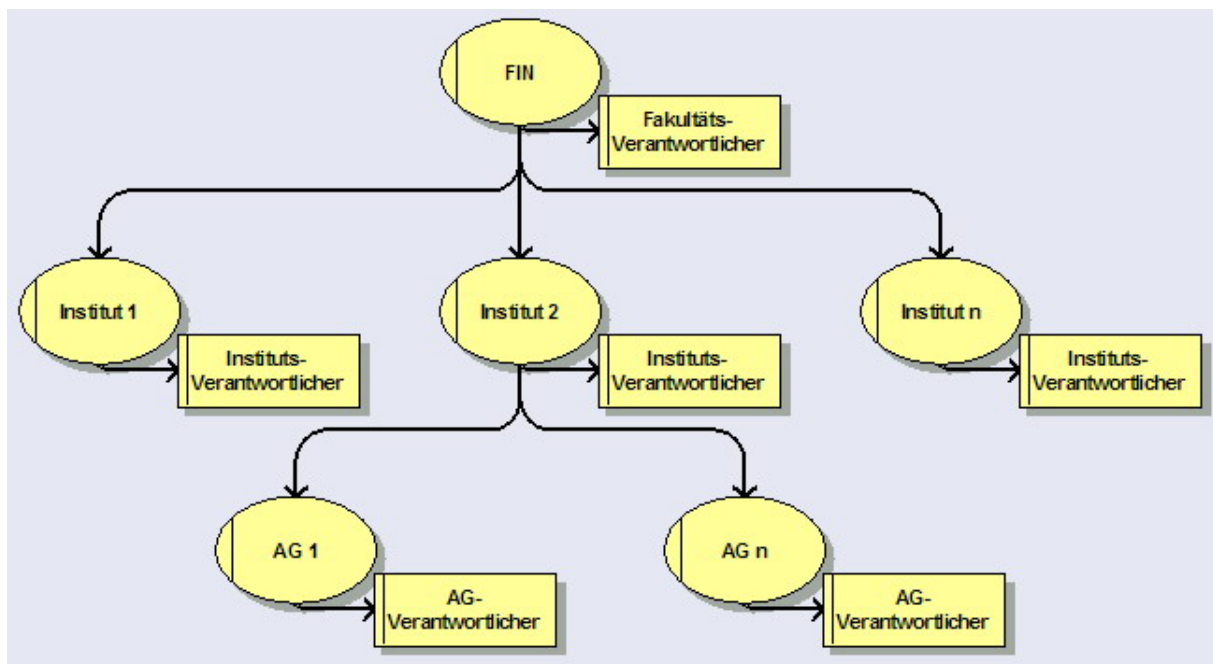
FIN

Fakultäts-Verantwortlicher

Institut 1

Instituts-Verantwortlicher

Institut 2

Instituts-Verantwortlicher

Institut n

Instituts-Verantwortlicher

AG 1

AG-Verantwortlicher

AG n

AG-Verantwortlicher